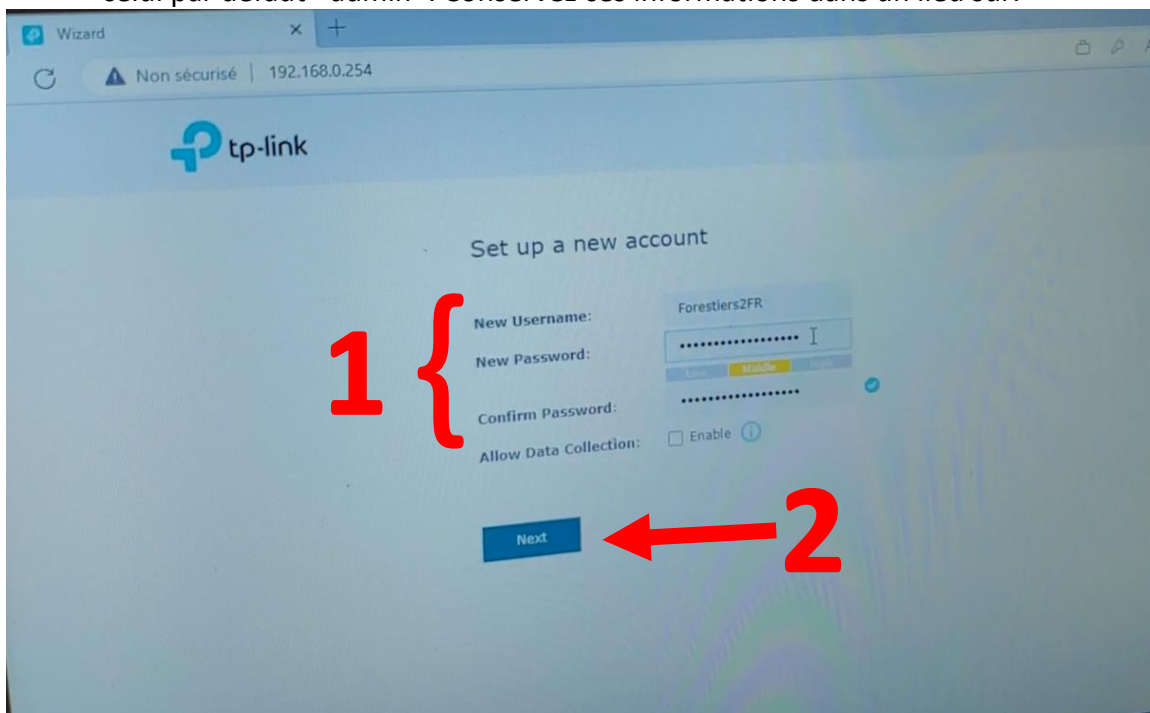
celui par défaut « admin ». Conservez ces informations dans un lieu sûr.

Wizard

Non sécurisé | 192.168.0.254

tp-link

Set up a new account

1

New Username: Forestiers2FR

New Password: ••••••••••••••••••

Low Middle High

Confirm Password: ••••••••••••••••••

Allow Data Collection: Enable

Next

2